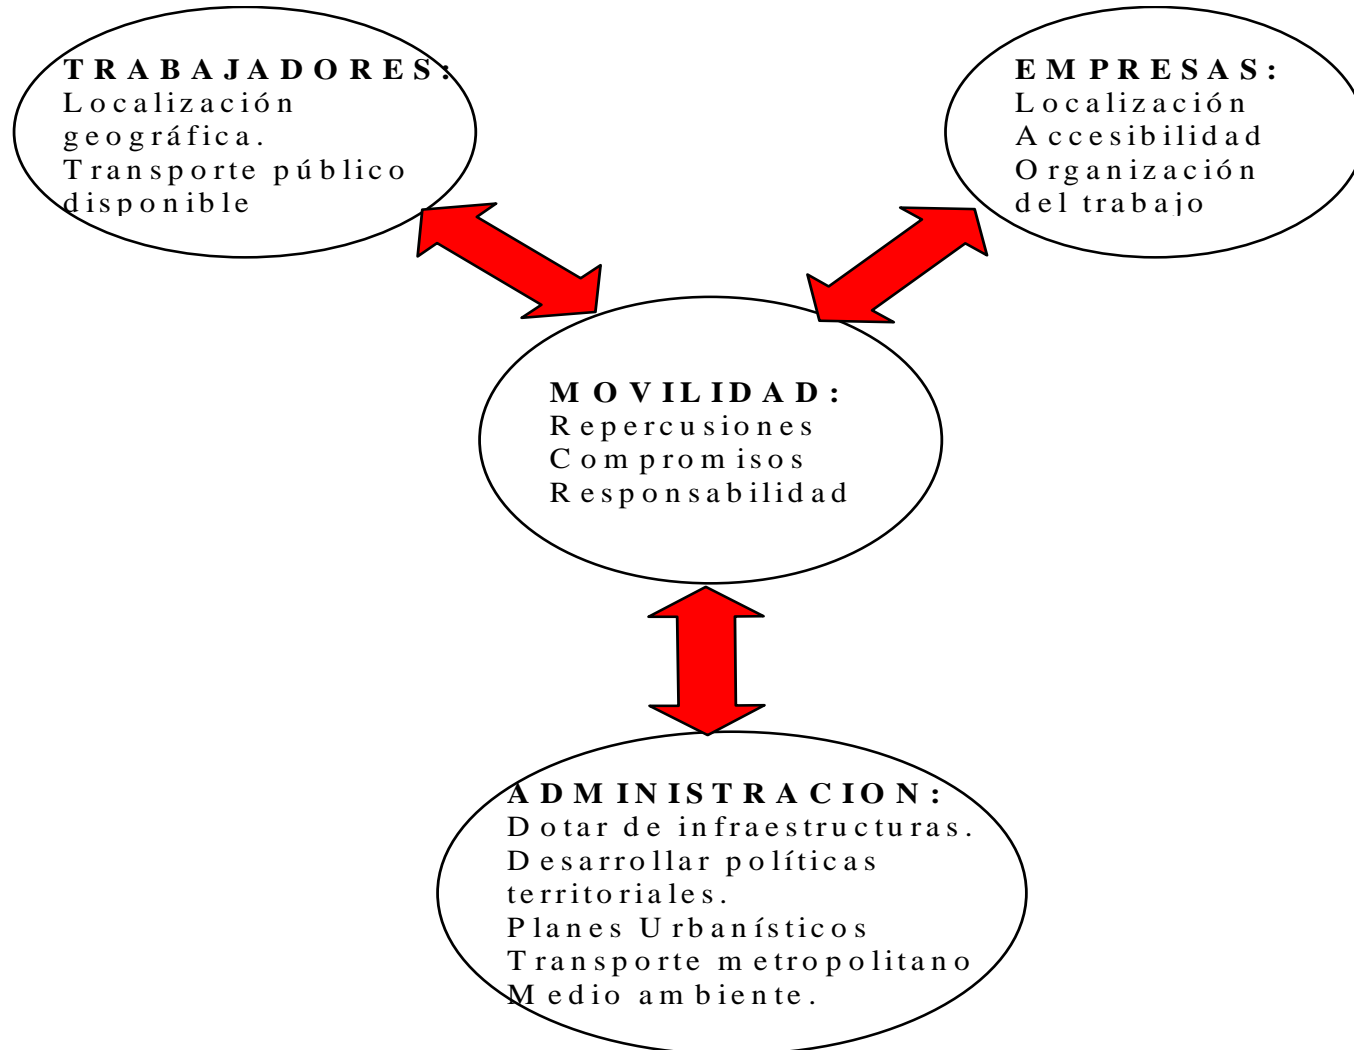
TRABAJADORES:
Localización geográfica.
Transporte público disponible

EMPRESAS:
Localización
Accesibilidad
Organización del trabajo

MOVILIDAD:
Repercusiones
Compromisos
Responsabilidad

ADMINISTRACION:
Dotar de infraestructuras.
Desarrollar políticas territoriales.
Planes Urbanísticos
Transporte metropolitano
Medio ambiente.